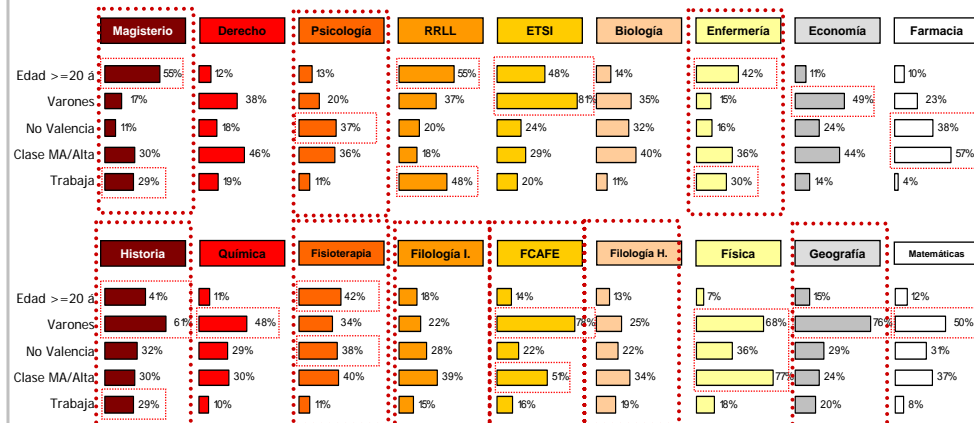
Magisterio | Derecho | Psicología | RRLL | ETSI | Biología | Enfermería | Economía | Farmacia

| | Magisterio | Derecho | Psicología | RRLL | ETSI | Biología | Enfermería | Economía | Farmacia |
|---|---|---|---|---|---|---|---|---|---|
| Edad >=20 á | 55% | 12% | 13% | 55% | 48% | 14% | 42% | 11% | 10% |
| Varones | 17% | 38% | 20% | 37% | 81% | 35% | 15% | 49% | 23% |
| No Valencia | 11% | 18% | 37% | 20% | 24% | 32% | 16% | 24% | 38% |
| Clase MA/Alta | 30% | 46% | 36% | 18% | 29% | 40% | 36% | 44% | 57% |
| Trabaja | 29% | 19% | 11% | 48% | 20% | 11% | 30% | 14% | 4% |

| | Historia | Química | Fisioterapia | Filología I. | FCAFE | Filología H. | Física | Geografía | Matemáticas |
|---|---|---|---|---|---|---|---|---|---|
| Edad >=20 á | 41% | 11% | 42% | 18% | 14% | 13% | 7% | 15% | 12% |
| Varones | 61% | 48% | 34% | 22% | 76% | 25% | 68% | 76% | 50% |
| No Valencia | 32% | 29% | 38% | 28% | 22% | 22% | 36% | 29% | 31% |
| Clase MA/Alta | 30% | 30% | 40% | 39% | 51% | 34% | 77% | 24% | 37% |
| Trabaja | 29% | 10% | 11% | 15% | 16% | 19% | 18% | 20% | 8% |